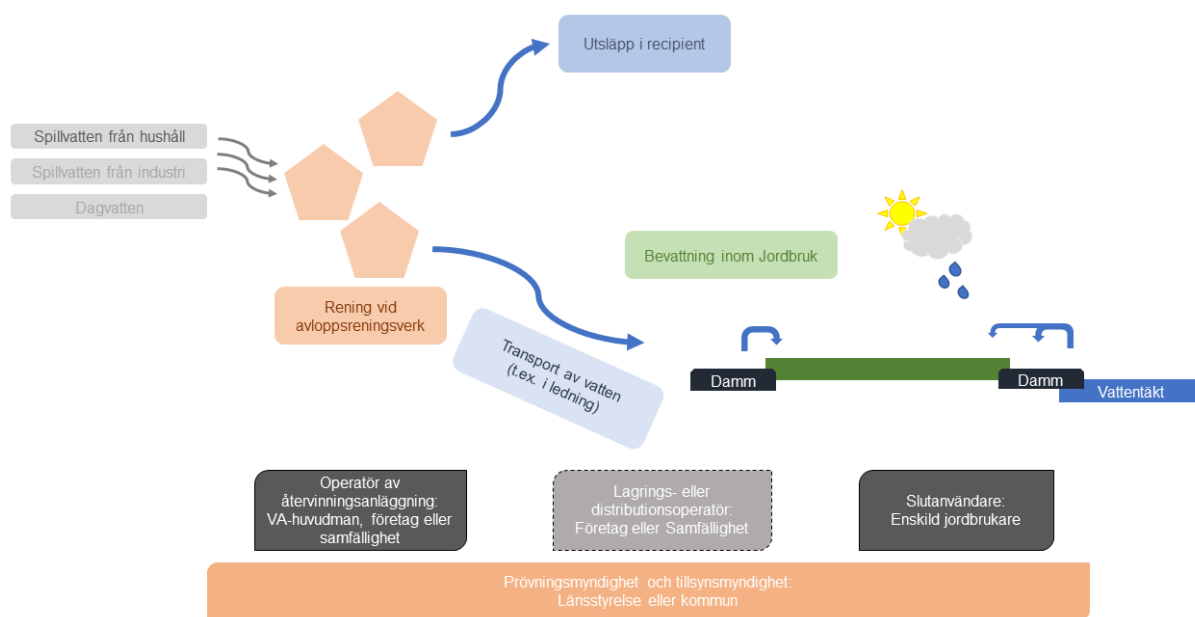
Utsläpp i recipient

Spillvatten från hushåll

Spillvatten från industri

Dagvatten

Bevattning inom Jordbruk

Rening vid avloppsreningsverk

Transport av vatten (t.ex. i ledning)

Damm

Damm

Vattentäkt

Operatör av återvinningsanläggning: VA-huvudman, företag eller samfällighet

Lagrings- eller distributionsoperatör: Företag eller Samfällighet

Slutanvändare: Enskild jordbrukare

Prövningsmyndighet och tillsynsmyndighet: Länsstyrelse eller kommun